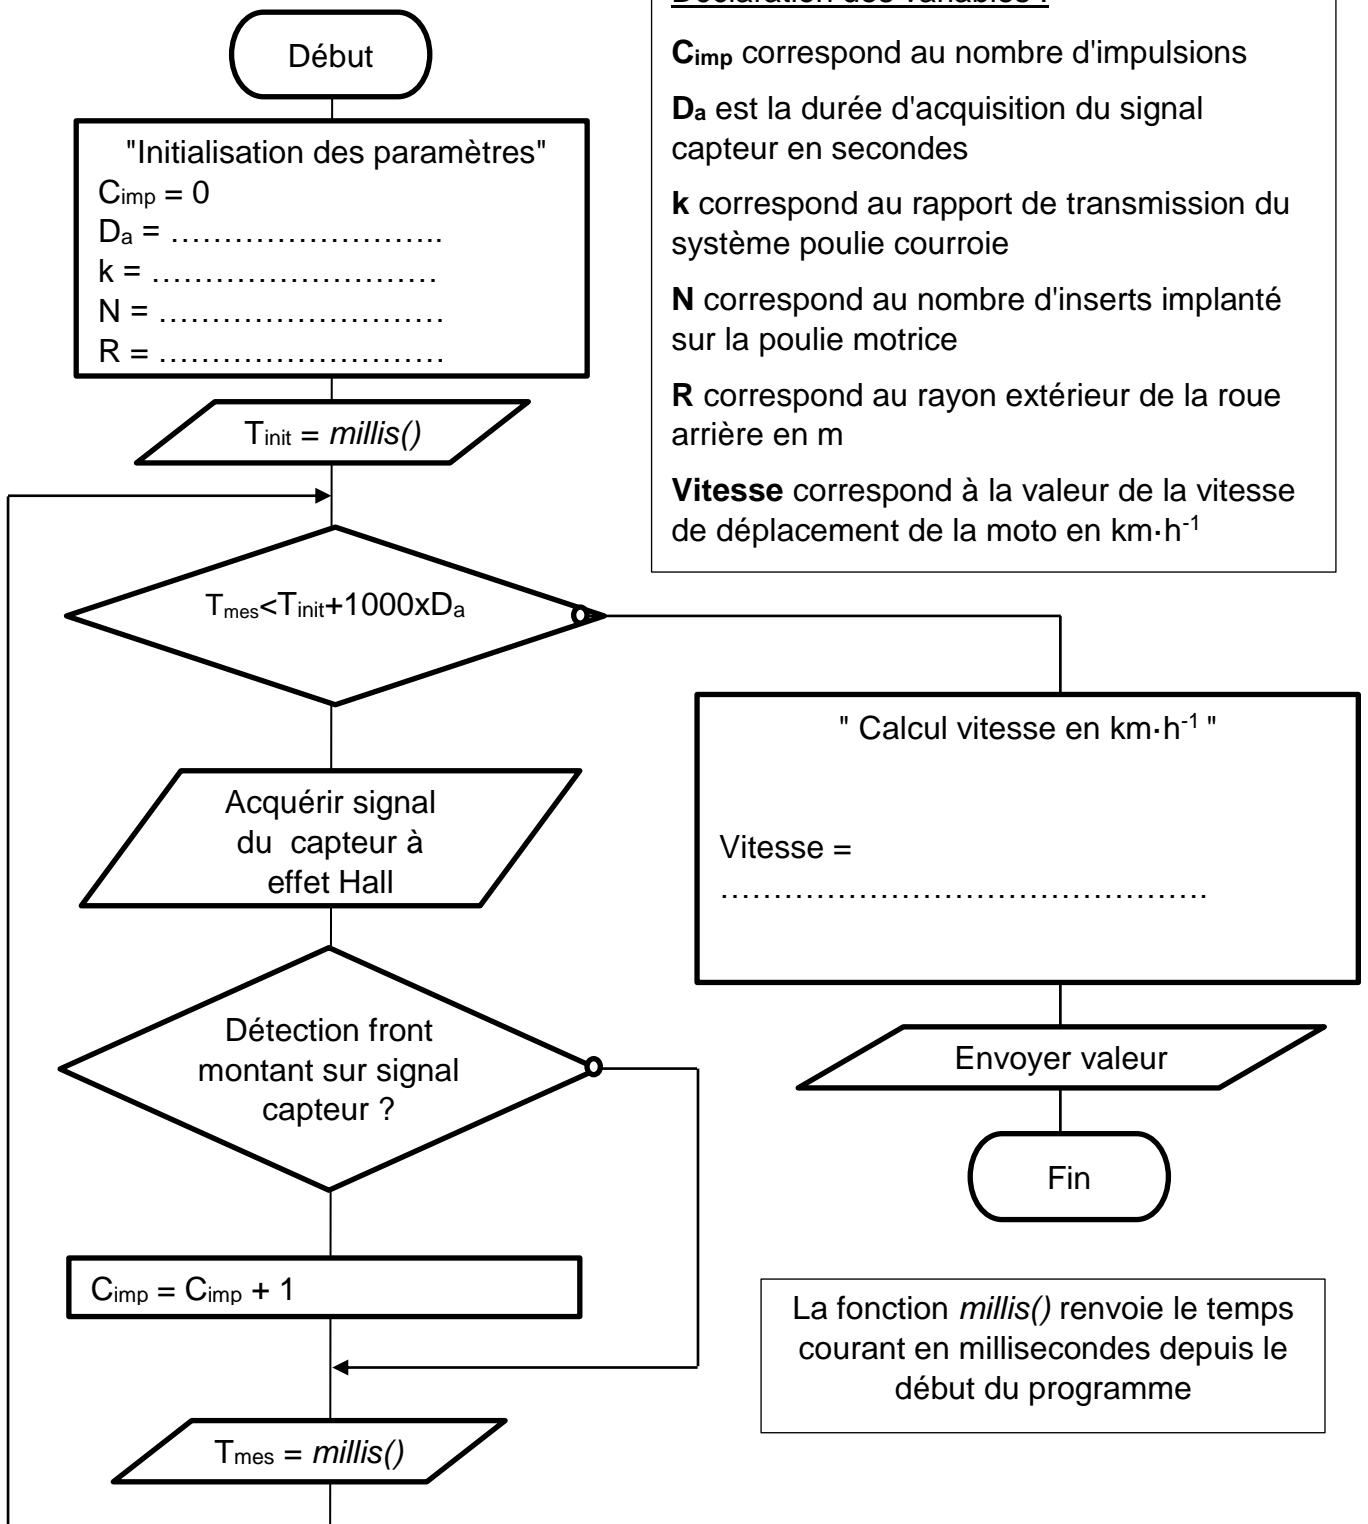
Déclaration des variables :

$C_{imp}$ correspond au nombre d'impulsions

$D_a$ est la durée d'acquisition du signal capteur en secondes

k correspond au rapport de transmission du système poulie courroie

N correspond au nombre d'inserts implanté sur la poulie motrice

R correspond au rayon extérieur de la roue arrière en m

Vitesse correspond à la valeur de la vitesse de déplacement de la moto en km·h$^{-1}$

Début

"Initialisation des paramètres"
$C_{imp} = 0$
$D_a$ = ……………………..
k = ………………………
N = ………………………
R = ………………………

$T_{init}$ = millis()

$T_{mes}<T_{init}+1000xD_a$

Acquérir signal du capteur à effet Hall

Détection front montant sur signal capteur ?

$C_{imp} = C_{imp} + 1$

$T_{mes}$ = millis()

" Calcul vitesse en km·h$^{-1}$ "

Vitesse =
……………………………………….

Envoyer valeur

Fin

La fonction millis() renvoie le temps courant en millisecondes depuis le début du programme